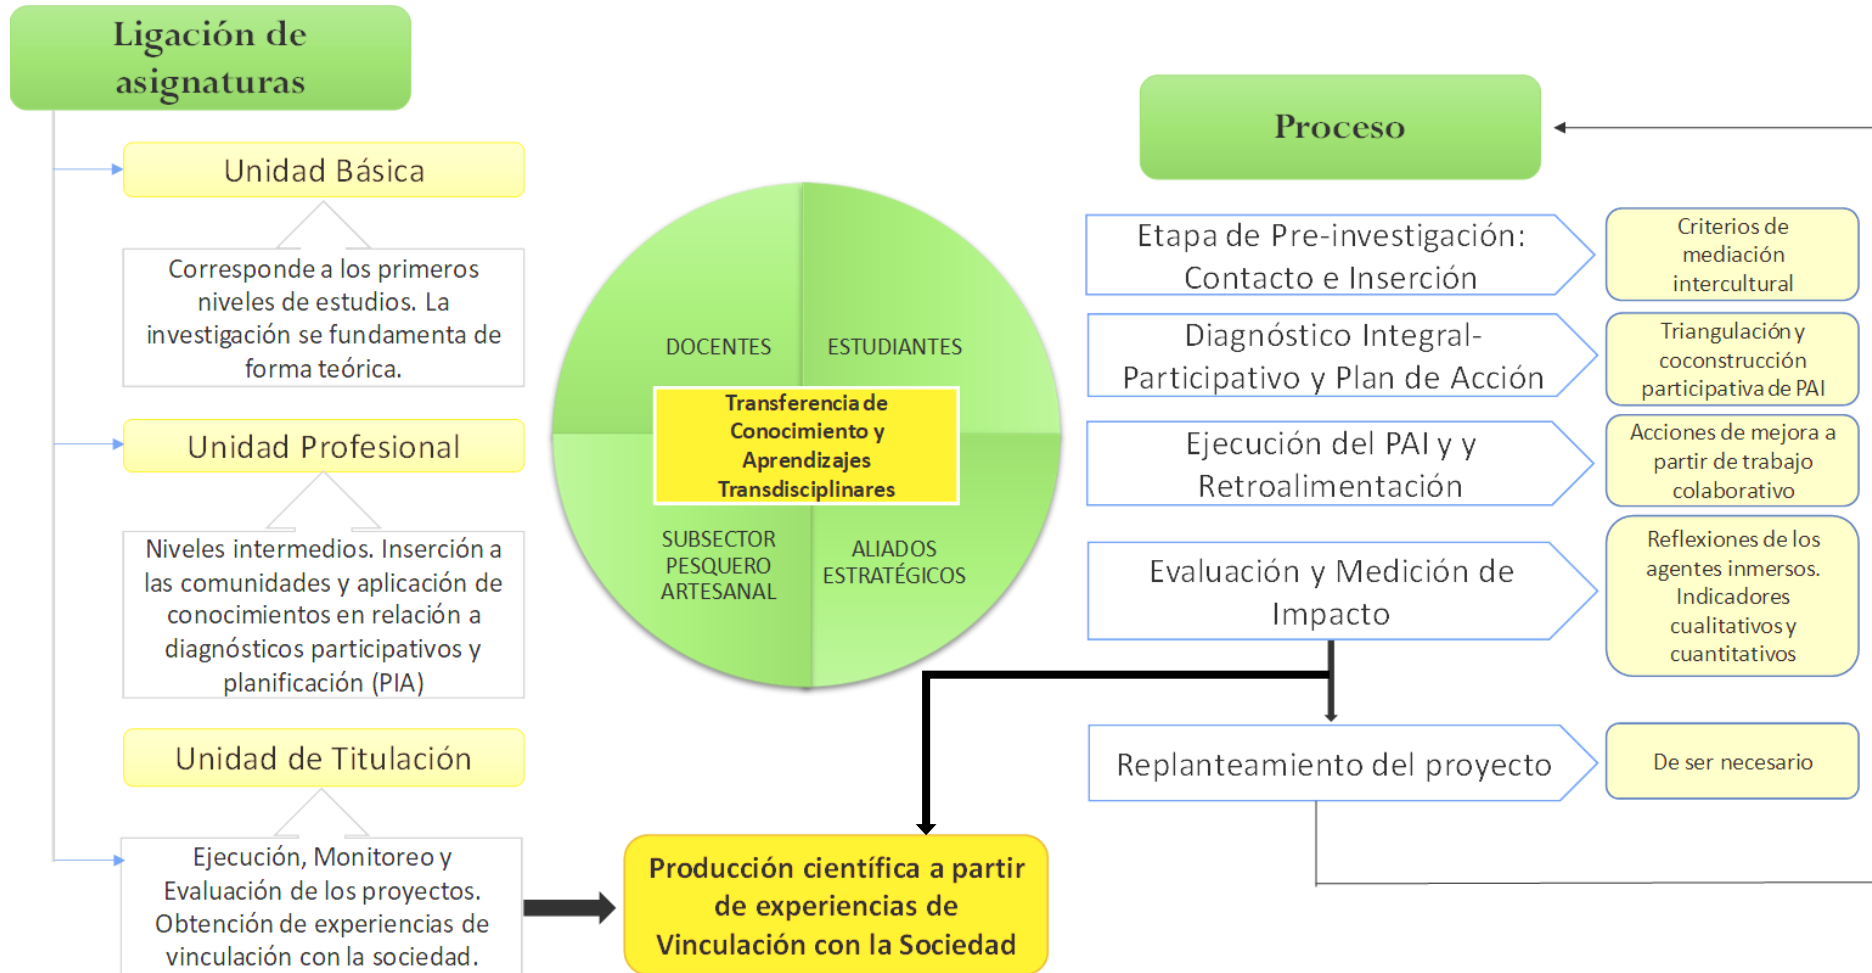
Ligación de asignaturas

Unidad Básica

Corresponde a los primeros niveles de estudios. La investigación se fundamenta de forma teórica.

Unidad Profesional

Niveles intermedios. Inserción a las comunidades y aplicación de conocimientos en relación a diagnósticos participativos y planificación (PIA)

Unidad de Titulación

Ejecución, Monitoreo y Evaluación de los proyectos. Obtención de experiencias de vinculación con la sociedad.

DOCENTES

ESTUDIANTES

Transferencia de Conocimiento y Aprendizajes Transdisciplinares

SUBSECTOR PESQUERO ARTESANAL

ALIADOS ESTRATÉGICOS

Producción científica a partir de experiencias de Vinculación con la Sociedad

Proceso

Etapa de Pre-investigación: Contacto e Inserción

Criterios de mediación intercultural

Diagnóstico Integral-Participativo y Plan de Acción

Triangulación y coconstrucción participativa de PAI

Ejecución del PAI y y Retroalimentación

Acciones de mejora a partir de trabajo colaborativo

Evaluación y Medición de Impacto

Reflexiones de los agentes inmersos. Indicadores cualitativos y cuantitativos

Replanteamiento del proyecto

De ser necesario